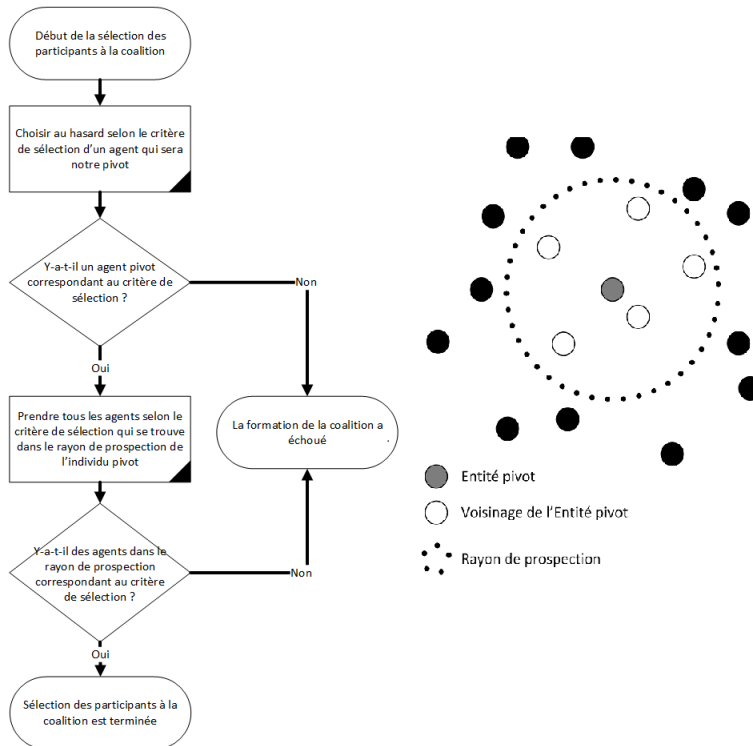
Début de la sélection des participants à la coalition

Choisir au hasard selon le critère de sélection d'un agent qui sera notre pivot

Y-a-t-il un agent pivot correspondant au critère de sélection ?

Non

Oui

Prendre tous les agents selon le critère de sélection qui se trouve dans le rayon de prospection de l'individu pivot

La formation de la coalition a échoué

Y-a-t-il des agents dans le rayon de prospection correspondant au critère de sélection ?

Non

Oui

Sélection des participants à la coalition est terminée

Entité pivot

Voisinage de l'Entité pivot

Rayon de prospection